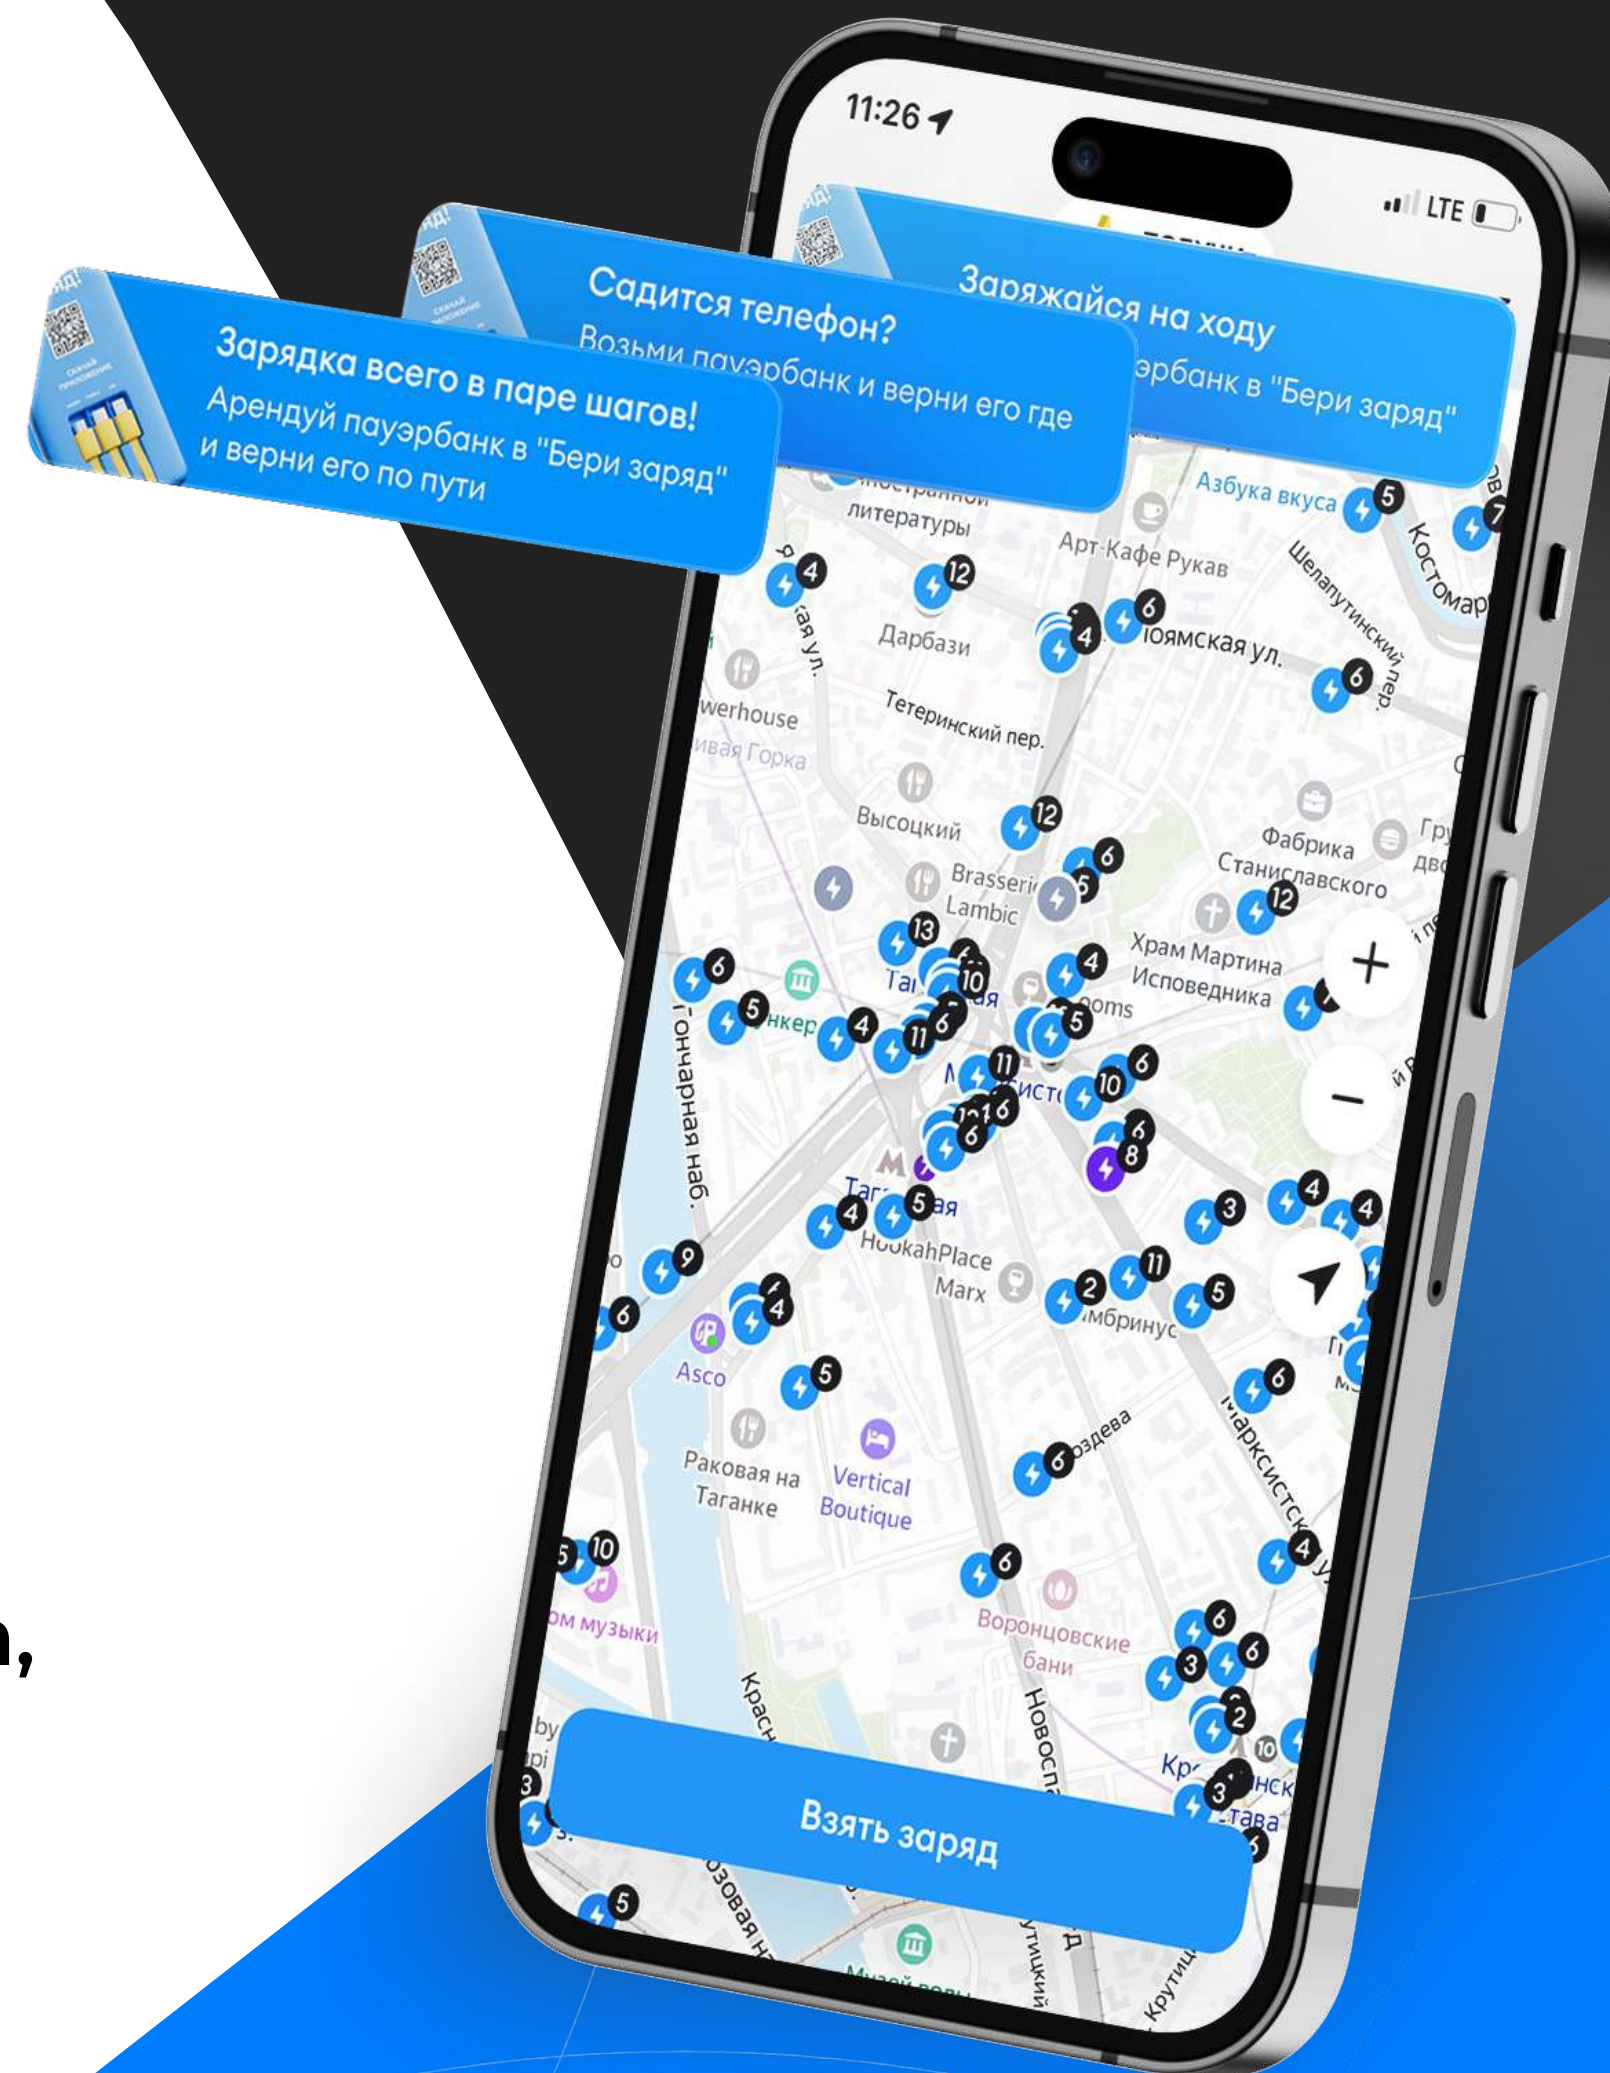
11:26

LTE

Зарядка всего в паре шагов!
Арендуй пауэрбанк в "Бери заряд" и верни его по пути

Садится телефон?
Возьми пауэрбанк и верни его где

Заряжайся на ходу
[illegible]эрбанк в "Бери заряд"

литературы
Азбука вкуса
Арт-Кафе Рукав
Дарбази
Ioямская ул.
Шелапутинский пер.
Костомар
werhouse
Тетеринский пер.
Высоцкий
Фабрика Станиславского
Brasserie Lambic
Храм Мартина Исповедника
Гончарная наб.
HookahPlace Marx
Asco
Раковая на Таганке
Vertical Boutique
Воронцовские бани
Марксистская ул.
ом музыки
Взять заряд
4 12 6 4 6 12 6 5 12 13 10 6 5 4 4 5 11 6 11 10 6 6 8 4 5 4 9 6 4 3 4 4 2 11 5 5 6 6 10 5 6 4 6 3 6 2 10 3 5